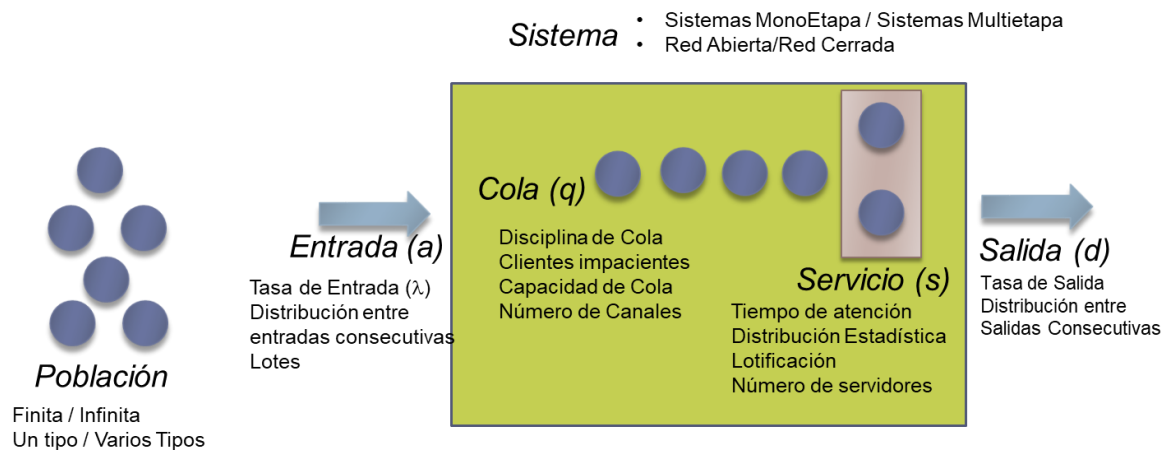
Sistema
• Sistemas MonoEtapa / Sistemas Multietapa
• Red Abierta/Red Cerrada

Cola (q)

Disciplina de Cola
Clientes impacientes
Capacidad de Cola
Número de Canales

Servicio (s)

Tiempo de atención
Distribución Estadística
Lotificación
Número de servidores

Entrada (a)

Tasa de Entrada ($\lambda$)
Distribución entre entradas consecutivas
Lotes

Salida (d)

Tasa de Salida
Distribución entre Salidas Consecutivas

Población

Finita / Infinita
Un tipo / Varios Tipos